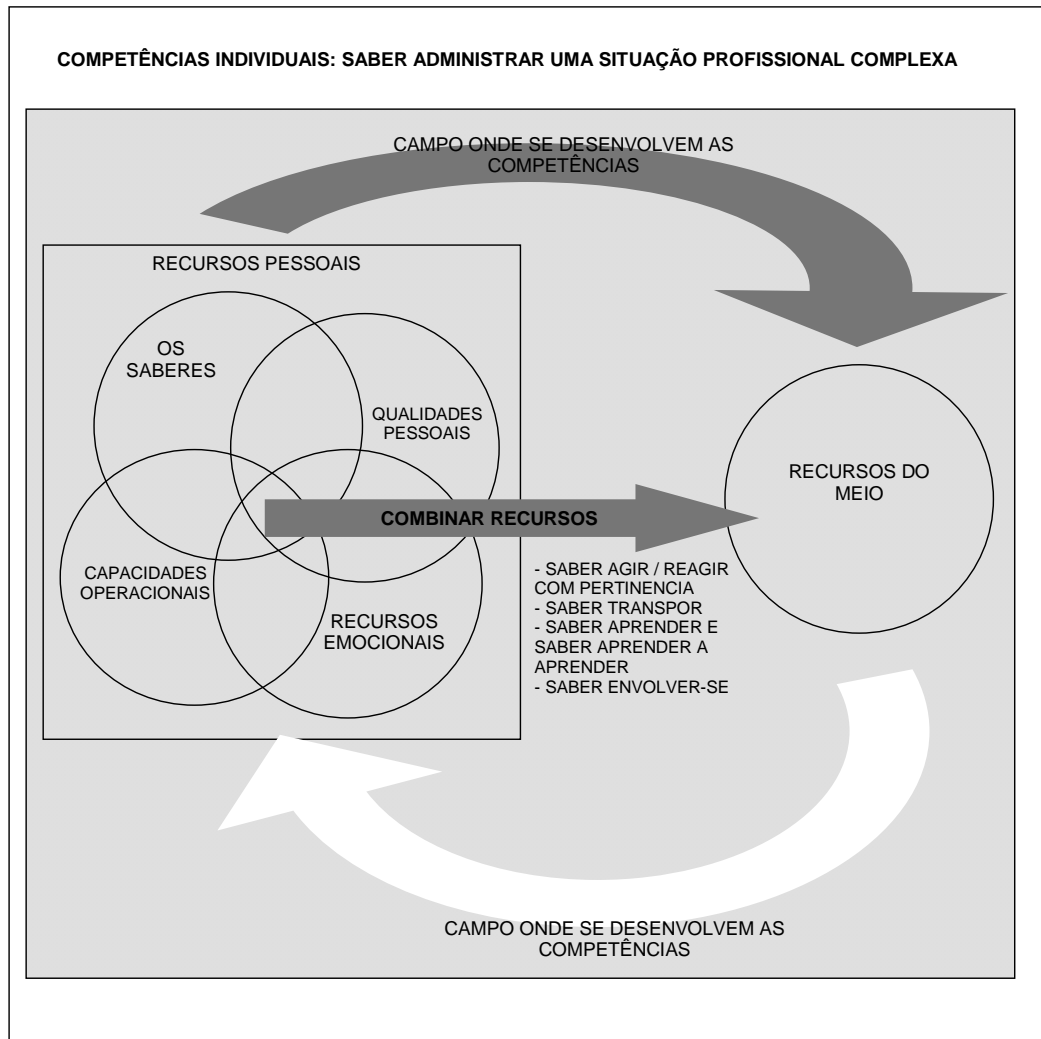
COMPETÊNCIAS INDIVIDUAIS: SABER ADMINISTRAR UMA SITUAÇÃO PROFISSIONAL COMPLEXA

CAMPO ONDE SE DESENVOLVEM AS COMPETÊNCIAS

RECURSOS PESSOAIS

OS SABERES

QUALIDADES PESSOAIS

CAPACIDADES OPERACIONAIS

RECURSOS EMOCIONAIS

COMBINAR RECURSOS

RECURSOS DO MEIO

- SABER AGIR / REAGIR COM PERTINENCIA
- SABER TRANSPOR
- SABER APRENDER E SABER APRENDER A APRENDER
- SABER ENVOLVER-SE

CAMPO ONDE SE DESENVOLVEM AS COMPETÊNCIAS